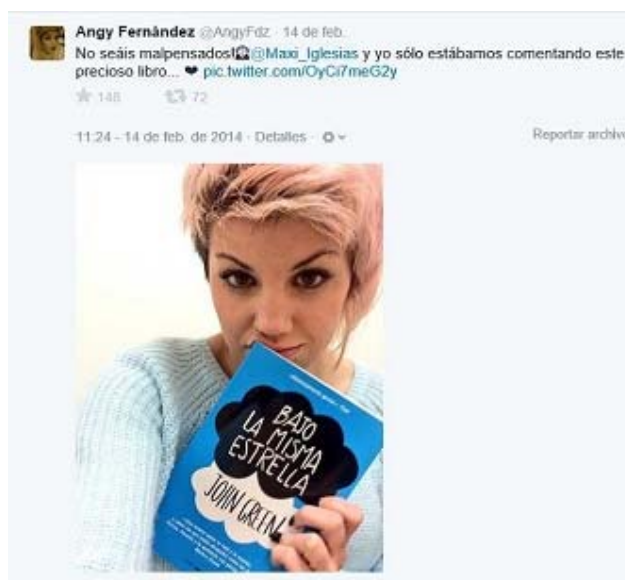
Angy Fernández @AngyFdz · 14 de feb.
No seáis malpensados!😱@Maxi_Iglesias y yo sólo estábamos comentando este precioso libro... ❤ pic.twitter.com/OyCi7meG2y

148 72

11:24 - 14 de feb. de 2014 · Detalles ·

Reportar archivo

BAJO LA MISMA ESTRELLA
JOHN GREEN